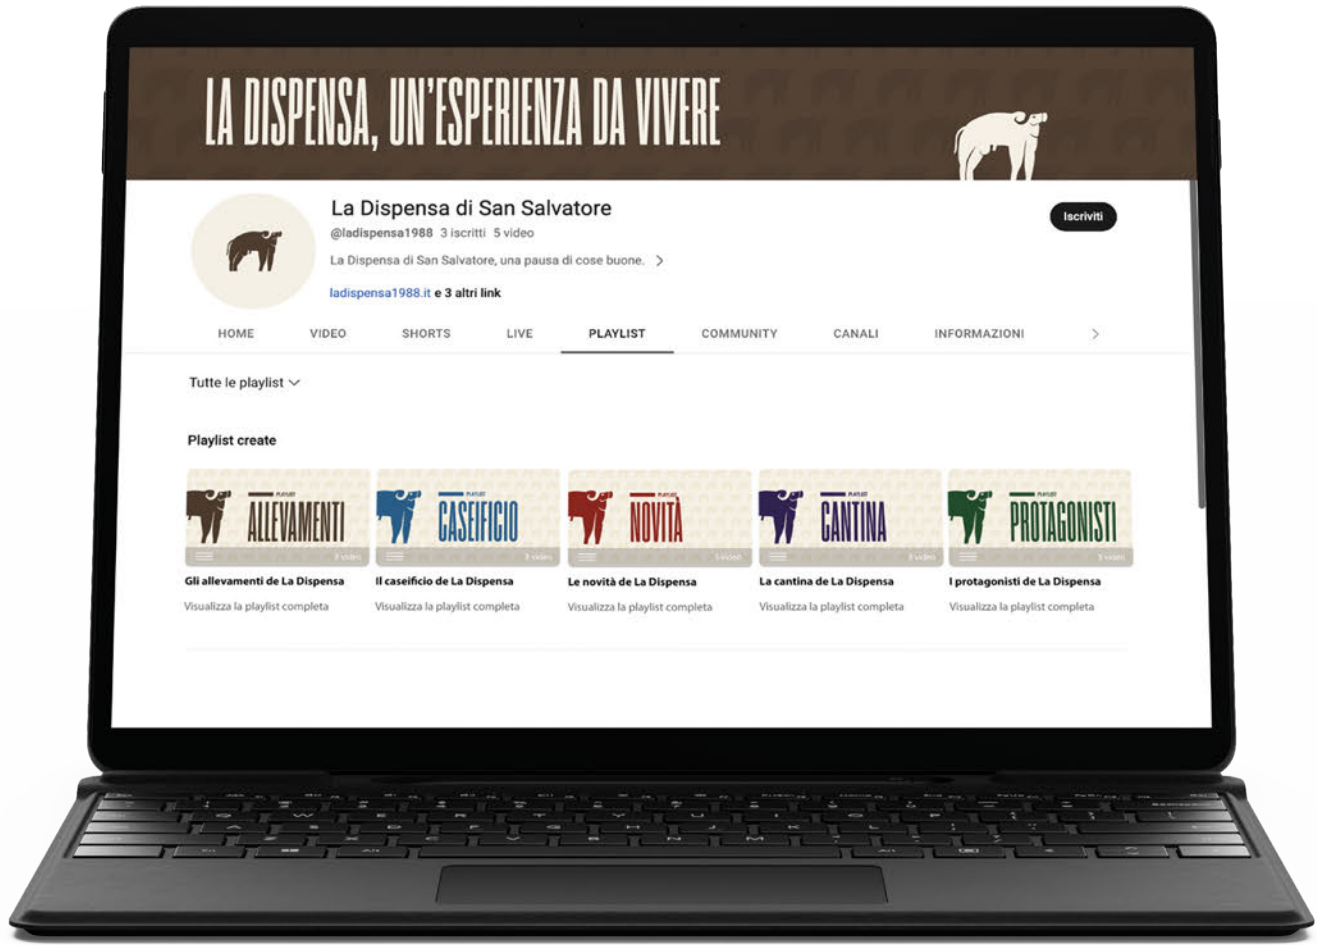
LA DISPENSA, UN'ESPERIENZA DA VIVERE

La Dispensa di San Salvatore
@ladispensa1988 3 iscritti 5 video
La Dispensa di San Salvatore, una pausa di cose buone. >
ladispensa1988.it e 3 altri link

Iscriviti

HOME VIDEO SHORTS LIVE PLAYLIST COMMUNITY CANALI INFORMAZIONI >

Tutte le playlist

Playlist create

PLAYLIST ALLEVAMENTI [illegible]
Gli allevamenti de La Dispensa
Visualizza la playlist completa

PLAYLIST CASEIFICIO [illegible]
Il caseificio de La Dispensa
Visualizza la playlist completa

PLAYLIST NOVITÀ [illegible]
Le novità de La Dispensa
Visualizza la playlist completa

PLAYLIST CANTINA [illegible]
La cantina de La Dispensa
Visualizza la playlist completa

PLAYLIST PROTAGONISTI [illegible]
I protagonisti de La Dispensa
Visualizza la playlist completa